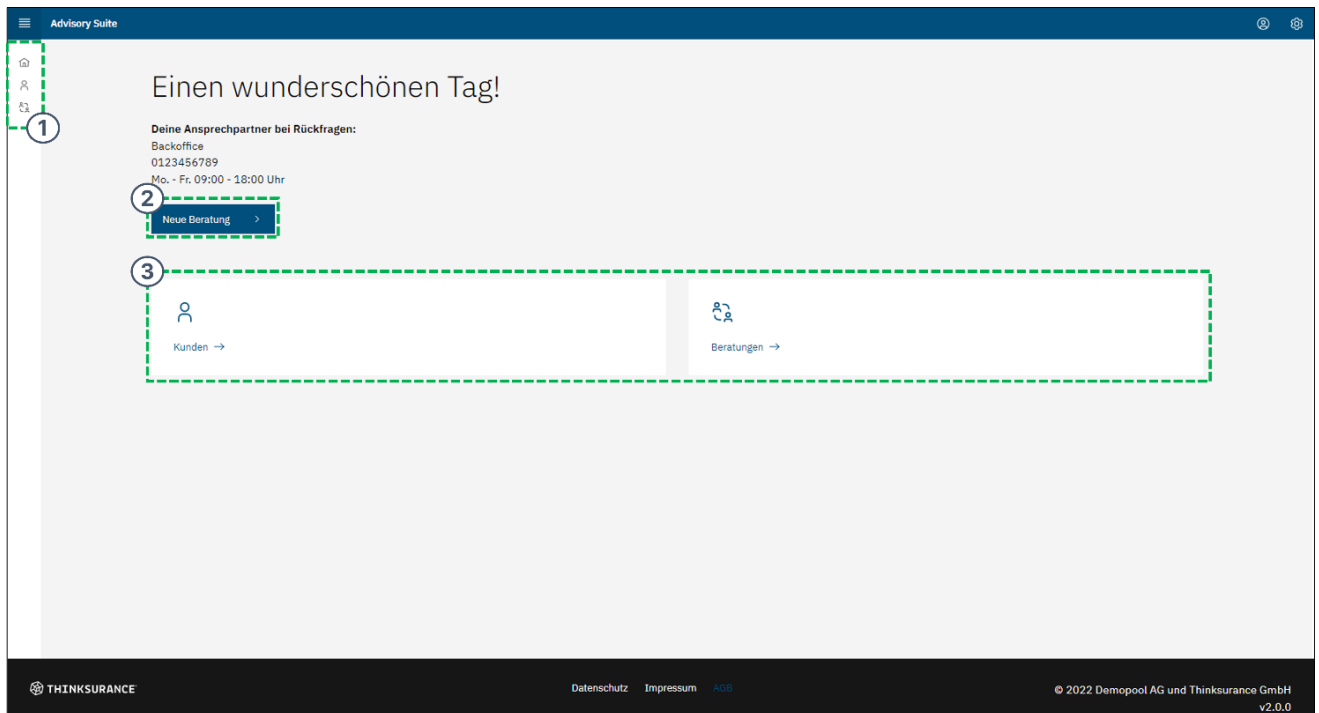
Advisory Suite

1

Einen wunderschönen Tag!

**Deine Ansprechpartner bei Rückfragen:**
Backoffice
0123456789
Mo. - Fr. 09:00 - 18:00 Uhr

2

Neue Beratung >

3

Kunden →

Beratungen →

THINKSURANCE

Datenschutz Impressum AGB

© 2022 Demopool AG und Thinksurance GmbH
v2.0.0